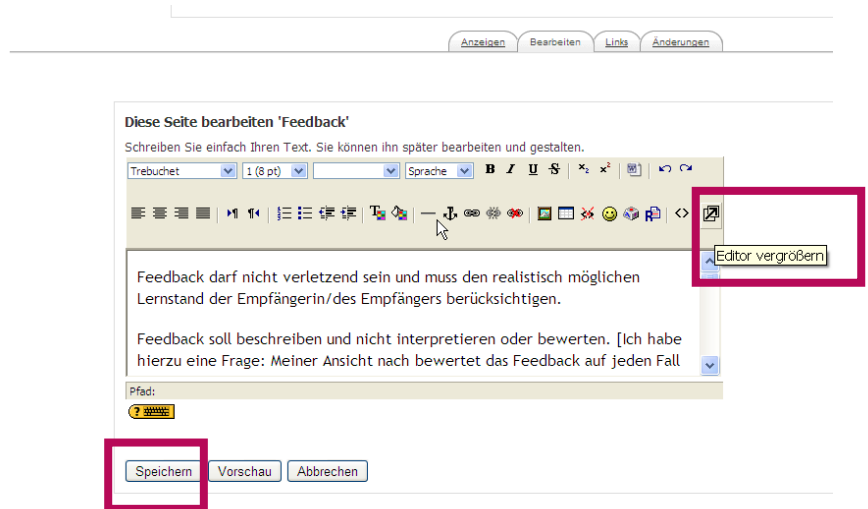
Anzeigen Bearbeiten Links Änderungen

Diese Seite bearbeiten 'Feedback'

Schreiben Sie einfach Ihren Text. Sie können ihn später bearbeiten und gestalten.

Trebuchet 1 (8 pt) Sprache

Editor vergrößern

Feedback darf nicht verletzend sein und muss den realistisch möglichen Lernstand der Empfängerin/des Empfängers berücksichtigen.

Feedback soll beschreiben und nicht interpretieren oder bewerten. [Ich habe hierzu eine Frage: Meiner Ansicht nach bewertet das Feedback auf jeden Fall

Pfad:

Speichern Vorschau Abbrechen